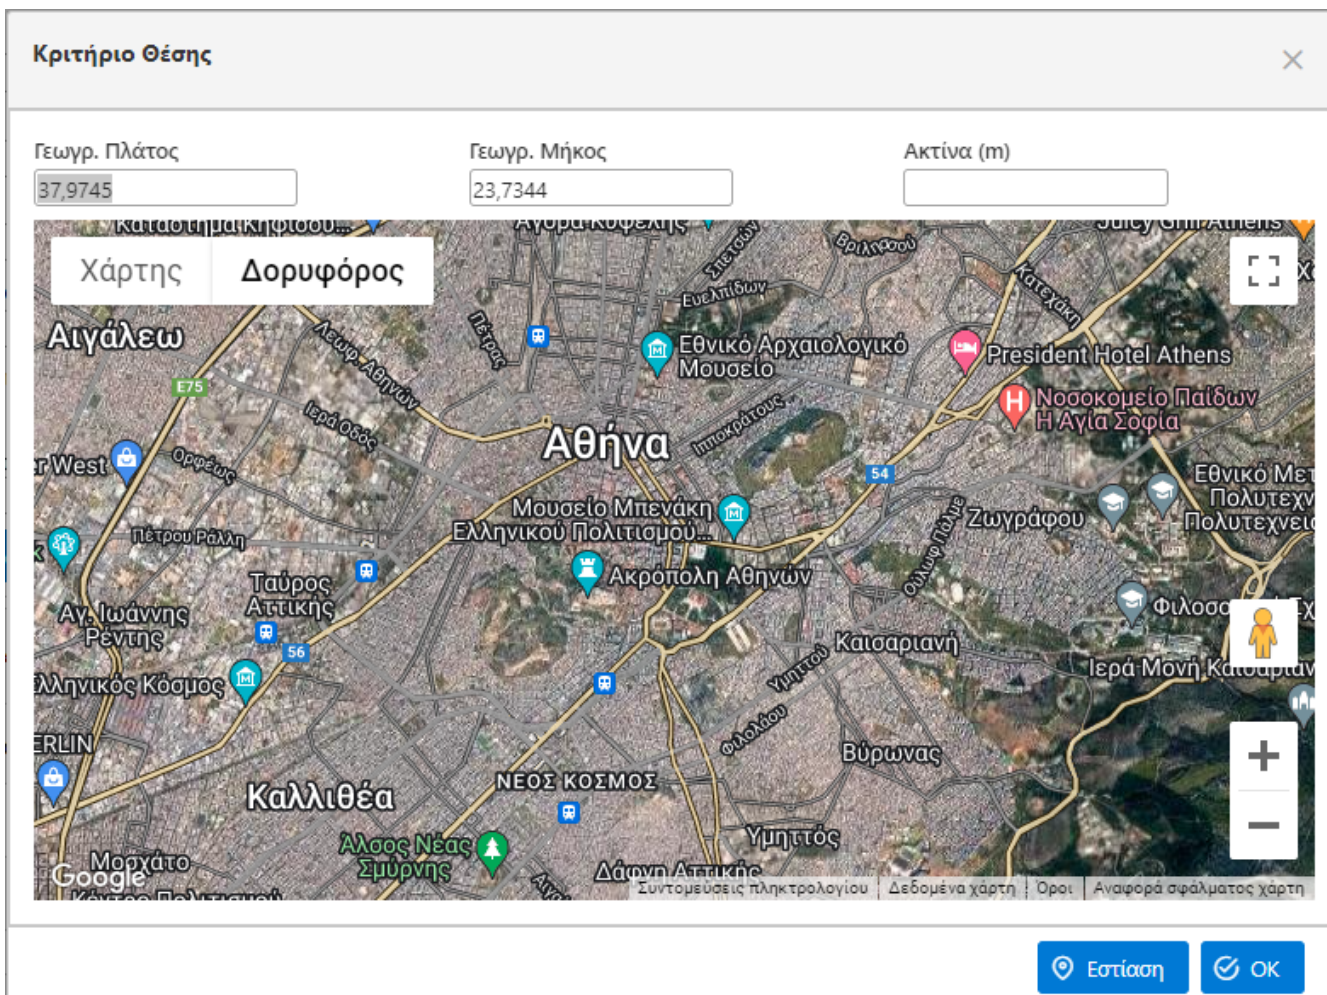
Κριτήριο Θέσης

Γεωγρ. Πλάτος
37,9745

Γεωγρ. Μήκος
23,7344

Ακτίνα (m)

Χάρτης
Δορυφόρος

Αιγάλεω
E75
Αθήνα
Εθνικό Αρχαιολογικό Μουσείο
President Hotel Athens
Νοσοκομείο Παίδων Η Αγία Σοφία
Μουσείο Μπενάκη Ελληνικού Πολιτισμού...
Ακρόπολη Αθηνών
Ζωγράφου
Ταύρος Αττικής
Αγ. Ιωάννης Ρέντης
Ελληνικός Κόσμος
Καισαριανή
Ιερά Μονή Καισαριανής
Καλλιθέα
ΝΕΟΣ ΚΟΣΜΟΣ
Βύρωνας
Υμηττός
Άλσος Νέας Σμύρνης
Δάφνη Αττικής
Μοσχάτο
Πέτρου Ράλλη
Ορφέως
Ιερά Οδός
Λεωφ. Αθηνών
Πέτρας
Ευελπίδων
Κατεχάκη
Βριλησσού
Ιπποκράτους
Φιλοσοφ
54
56
Google
Συντομεύσεις πληκτρολογίου | Δεδομένα χάρτη | Όροι | Αναφορά σφάλματος χάρτη

Εστίαση
OK